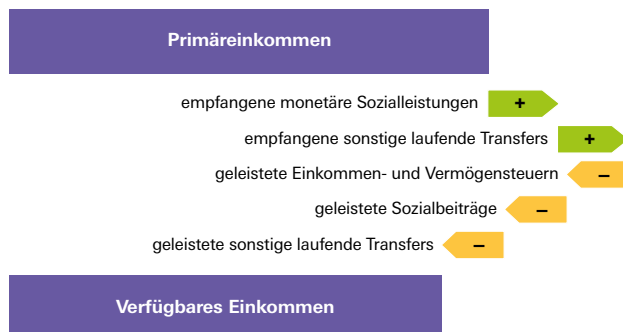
Primäreinkommen

empfangene monetäre Sozialleistungen +

empfangene sonstige laufende Transfers +

geleistete Einkommen- und Vermögensteuern –

geleistete Sozialbeiträge –

geleistete sonstige laufende Transfers –

Verfügbares Einkommen